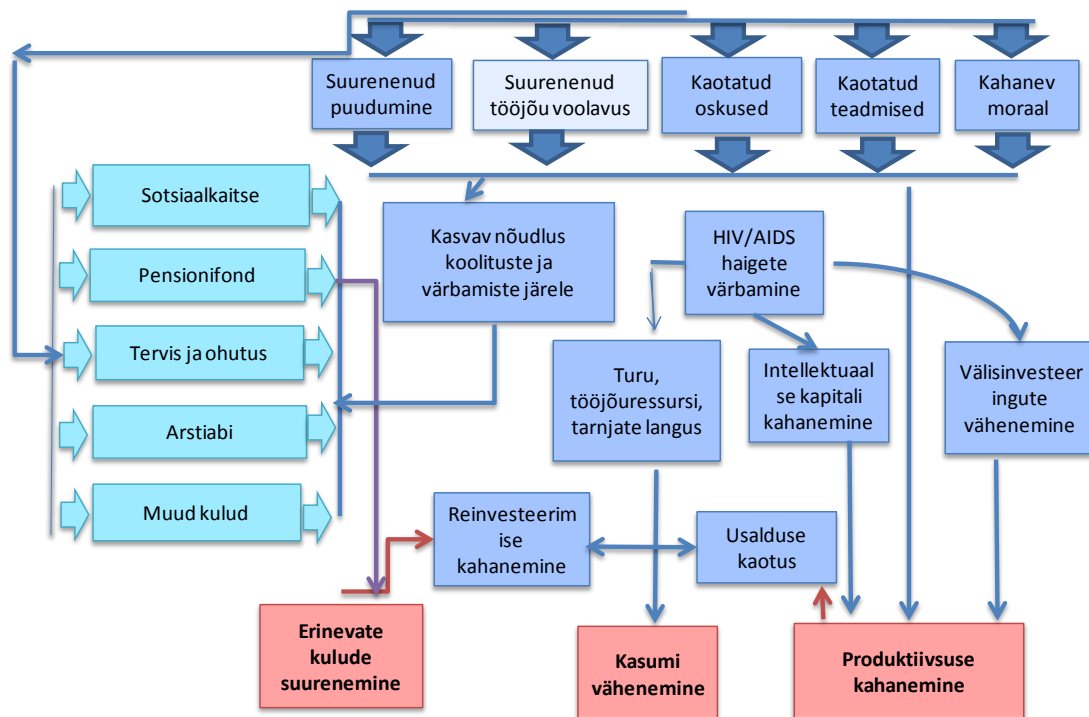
Suurenenud puudumine

Suurenenud tööjõu voolavus

Kaotatud oskused

Kaotatud teadmised

Kahanev moraal

Sotsiaalkaitse

Pensionifond

Tervis ja ohutus

Arstiabi

Muud kulud

Kasvav nõudlus koolituste ja värbamiste järele

HIV/AIDS haigete värbamine

Turu, tööjõuressursi, tarnjate langus

Intellektuaal se kapitali kahanemine

Välisinvesteer ingute vähenemine

Reinvesteerim ise kahanemine

Usalduse kaotus

Erinevate kulude suurenemine

Kasumi vähenemine

Produktiivsuse kahanemine